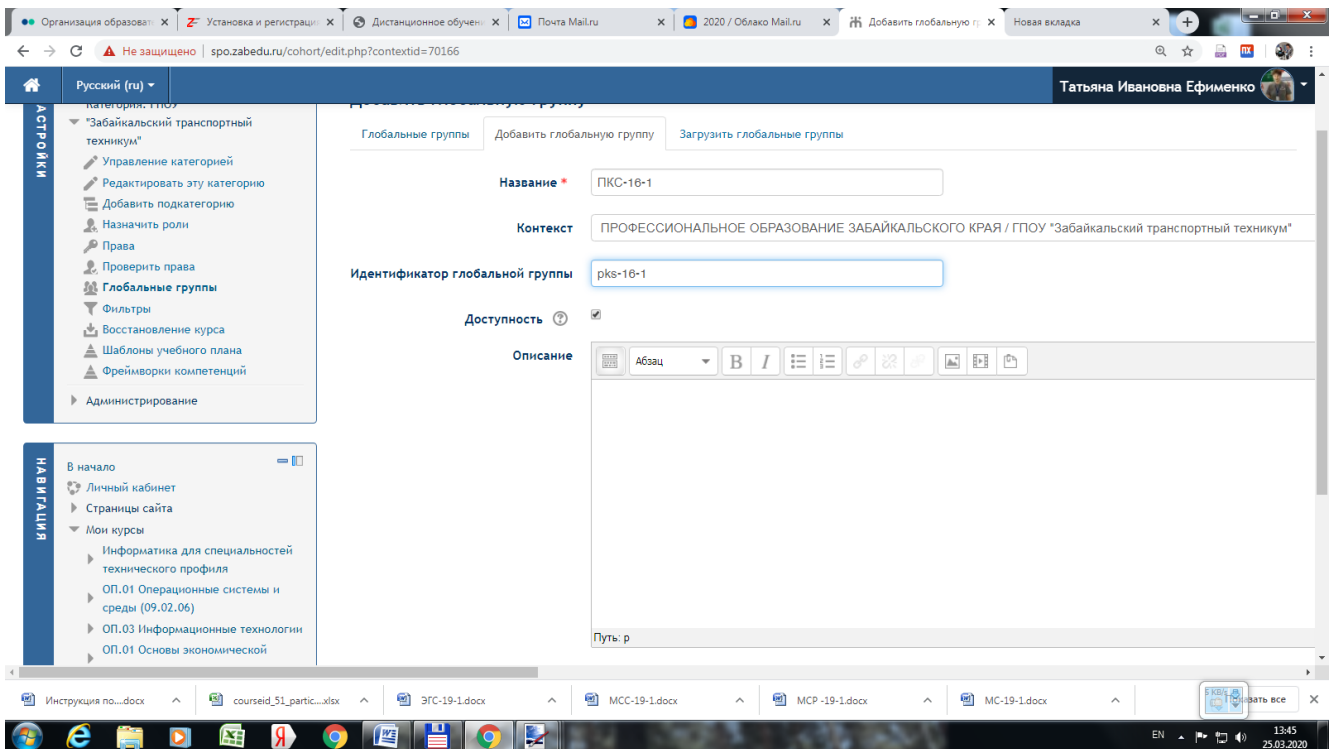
Организация образоват ×
Установка и регистрация ×
Дистанционное обучени ×
Почта Mail.ru ×
2020 / Облако Mail.ru ×
Добавить глобальную г ×
Новая вкладка ×

Не защищено | spo.zabedu.ru/cohort/edit.php?contextid=70166

Русский (ru)
Татьяна Ивановна Ефименко

НАСТРОЙКИ
Категория: ГПОУ
"Забайкальский транспортный техникум"
Управление категорией
Редактировать эту категорию
Добавить подкатегорию
Назначить роли
Права
Проверить права
Глобальные группы
Фильтры
Восстановление курса
Шаблоны учебного плана
Фреймворки компетенций
Администрирование

НАВИГАЦИЯ
В начало
Личный кабинет
Страницы сайта
Мои курсы
Информатика для специальностей технического профиля
ОП.01 Операционные системы и среды (09.02.06)
ОП.03 Информационные технологии
ОП.01 Основы экономической

Добавить глобальную группу

Глобальные группы | Добавить глобальную группу | Загрузить глобальные группы

Название * ПКС-16-1
Контекст ПРОФЕССИОНАЛЬНОЕ ОБРАЗОВАНИЕ ЗАБАЙКАЛЬСКОГО КРАЯ / ГПОУ "Забайкальский транспортный техникум"
Идентификатор глобальной группы pks-16-1
Доступность
Описание
Абзац B I
Путь: p

Инструкция по....docx
courseid_51_partic....xlsx
ЭГС-19-1.docx
МСС-19-1.docx
МСР -19-1.docx
МС-19-1.docx
Показать все

EN 13:45 25.03.2020